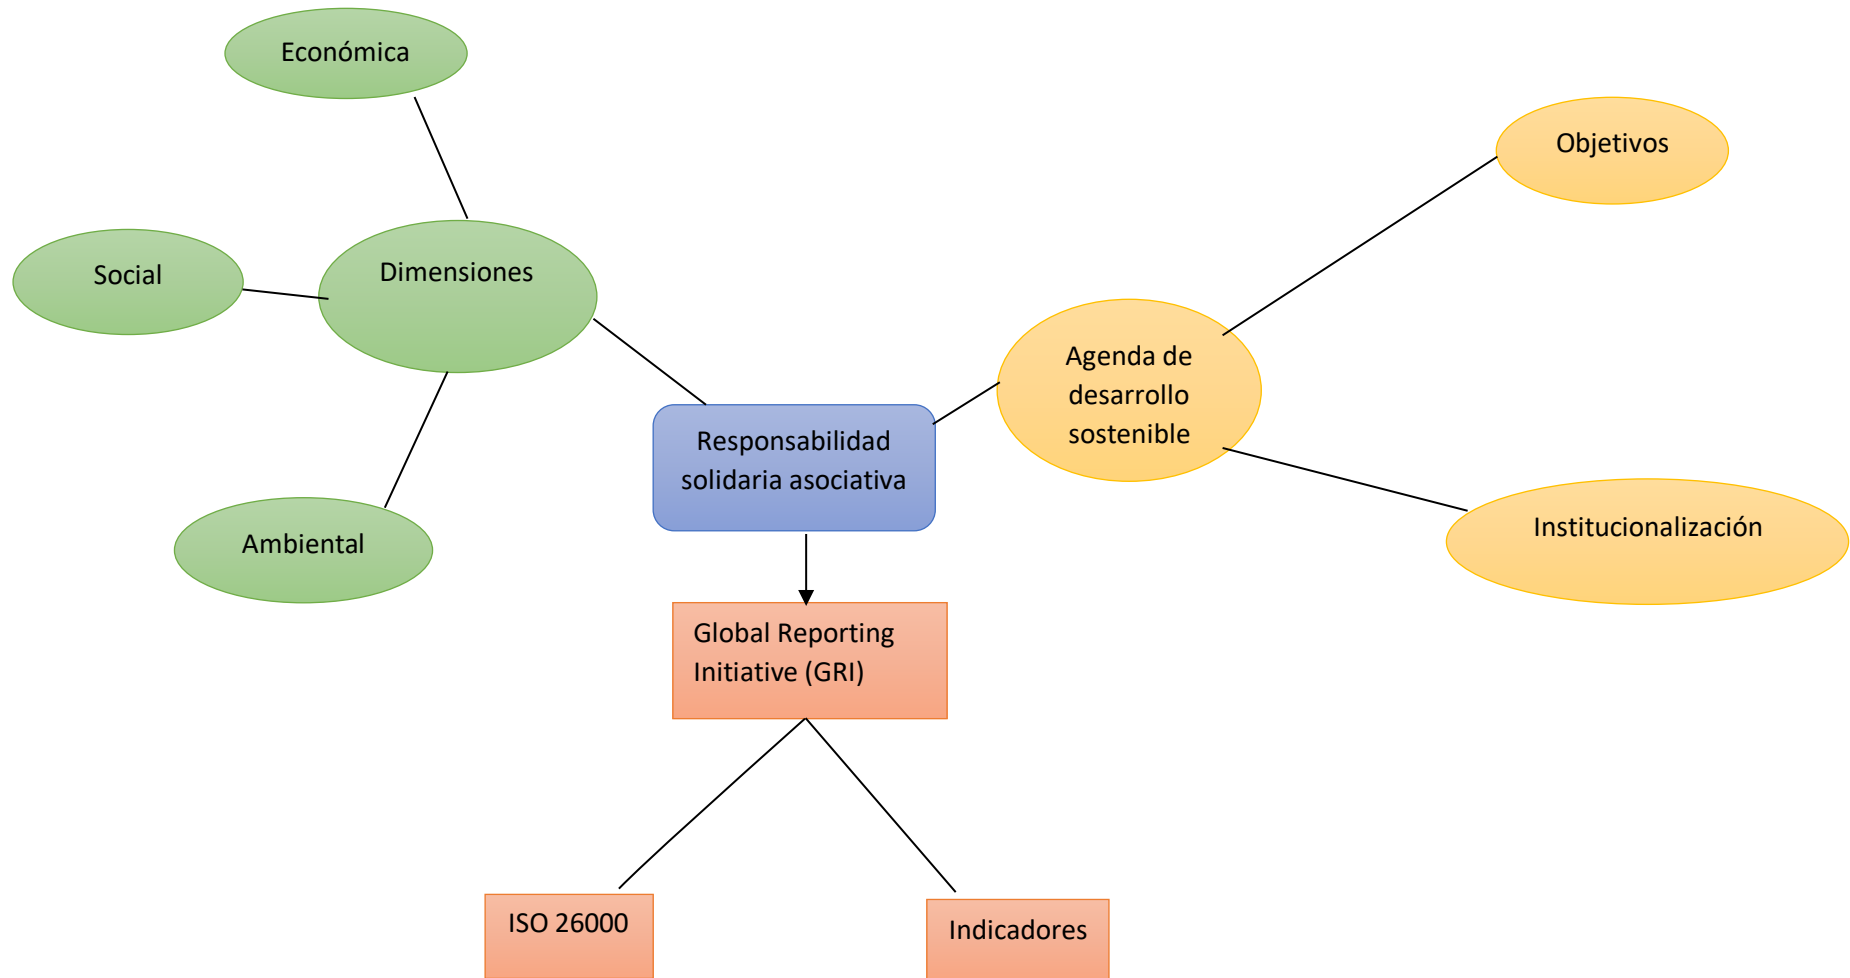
Económica

Objetivos

Social

Dimensiones

Agenda de desarrollo sostenible

Responsabilidad solidaria asociativa

Institucionalización

Ambiental

Global Reporting Initiative (GRI)

ISO 26000

Indicadores